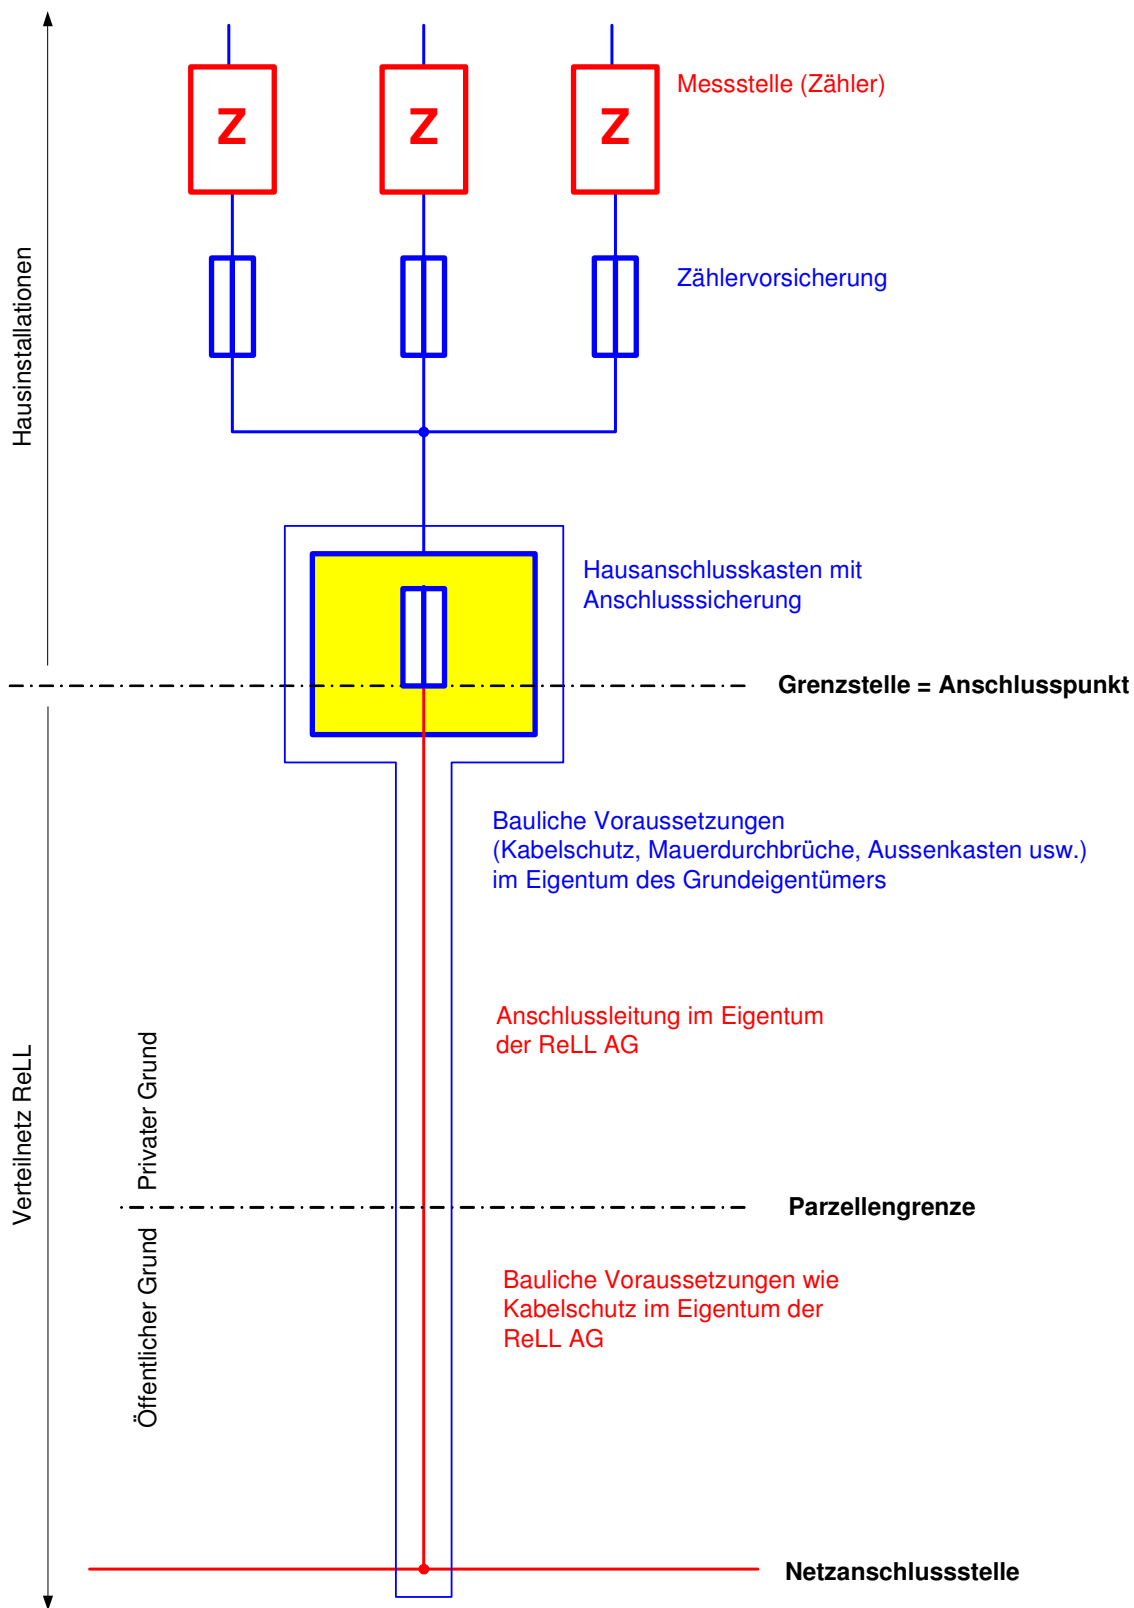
Hausinstallationen

Z Z Z

Messstelle (Zähler)

Zählervorsicherung

Hausanschlusskasten mit Anschlusssicherung

Grenzstelle = Anschlusspunkt

Bauliche Voraussetzungen (Kabelschutz, Mauerdurchbrüche, Aussenkasten usw.) im Eigentum des Grundeigentümers

Anschlussleitung im Eigentum der ReLL AG

Verteilnetz ReLL

Privater Grund

Parzellengrenze

Öffentlicher Grund

Bauliche Voraussetzungen wie Kabelschutz im Eigentum der ReLL AG

Netzanschlussstelle